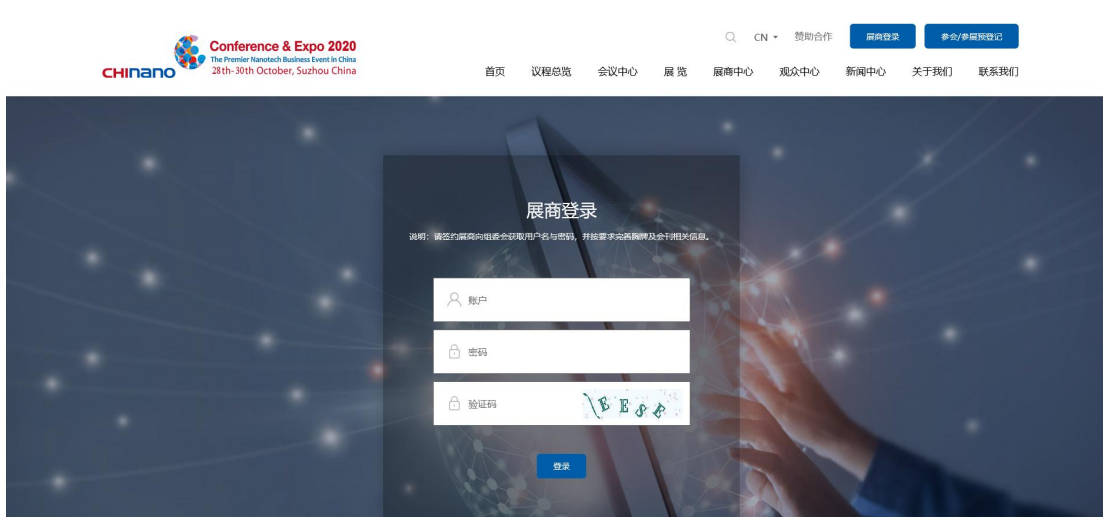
CHInano Conference & Expo 2020
The Premier Nanotech Business Event in China
28th-30th October, Suzhou China

CN 赞助合作 展商登录 参会/参展预登记

首页 议程总览 会议中心 展览 展商中心 观众中心 新闻中心 关于我们 联系我们

展商登录

说明：请签约展商向组委会获取用户名与密码，并按要求完善胸牌及会刊相关信息。

账户

密码

验证码 EESE

登录